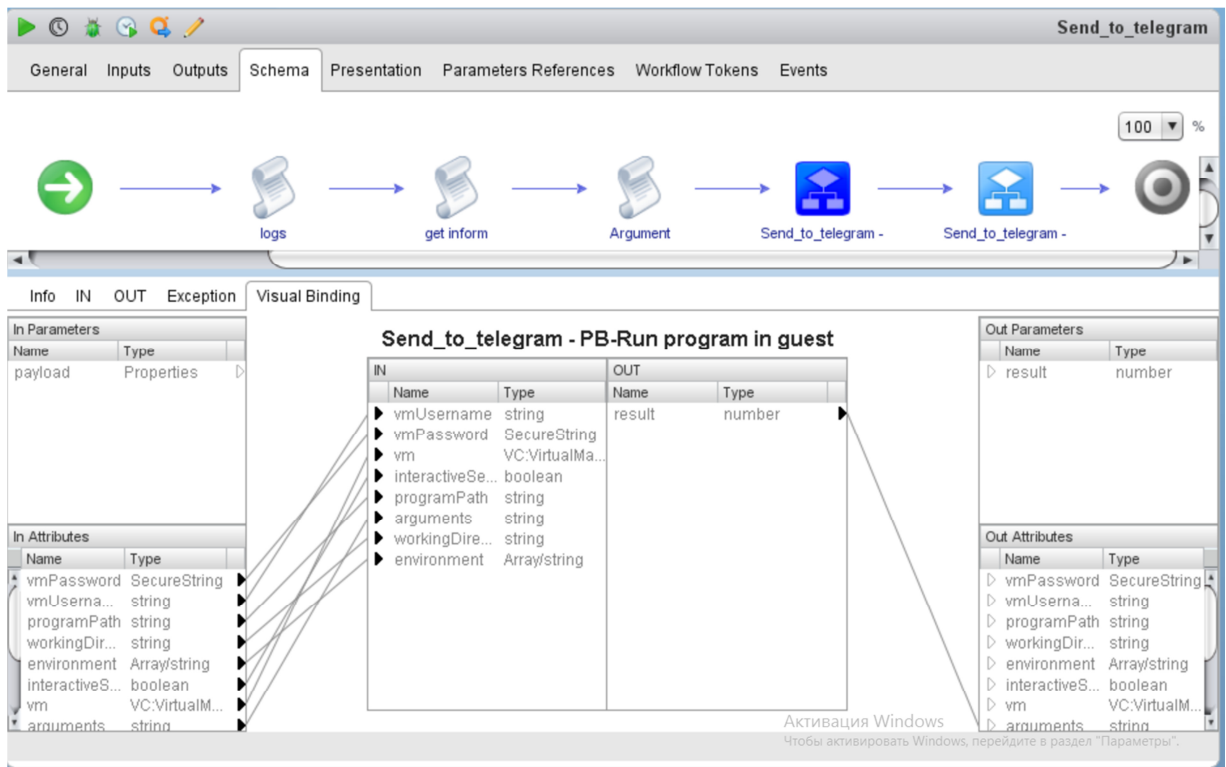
Send_to_telegram

General Inputs Outputs Schema Presentation Parameters References Workflow Tokens Events

100 %

logs get inform Argument Send_to_telegram - Send_to_telegram -

Info IN OUT Exception Visual Binding

In Parameters

| Name | Type |
|---|---|
| payload | Properties |

In Attributes

| Name | Type |
|---|---|
| vmPassword | SecureString |
| vmUserna... | string |
| programPath | string |
| workingDir... | string |
| environment | Array/string |
| interactiveS... | boolean |
| vm | VC:VirtualM... |
| arguments | string |

Send_to_telegram - PB-Run program in guest

IN

| Name | Type |
|---|---|
| vmUsername | string |
| vmPassword | SecureString |
| vm | VC:VirtualMa... |
| interactiveSe... | boolean |
| programPath | string |
| arguments | string |
| workingDire... | string |
| environment | Array/string |

OUT

| Name | Type |
|---|---|
| result | number |

Out Parameters

| Name | Type |
|---|---|
| result | number |

Out Attributes

| Name | Type |
|---|---|
| vmPassword | SecureString |
| vmUserna... | string |
| programPath | string |
| workingDir... | string |
| environment | Array/string |
| interactiveS... | boolean |
| vm | VC:VirtualM... |
| arguments | string |

Активация Windows
Чтобы активировать Windows, перейдите в раздел "Параметры".